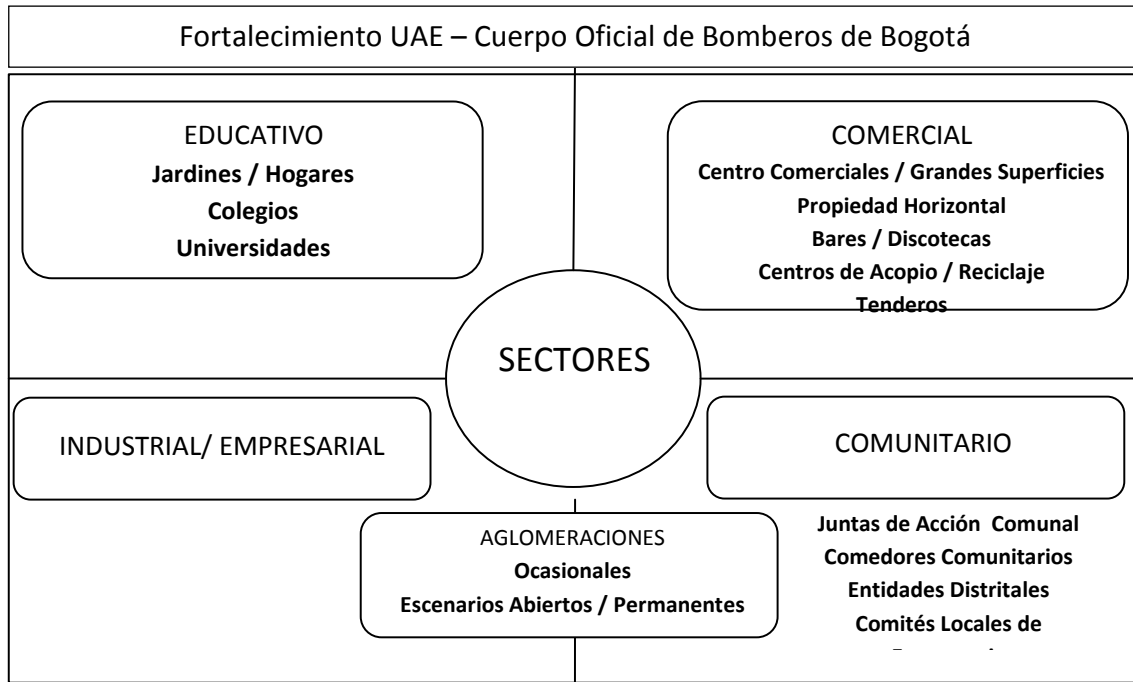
Fortalecimiento UAE – Cuerpo Oficial de Bomberos de Bogotá

EDUCATIVO
Jardines / Hogares
Colegios
Universidades

COMERCIAL
Centro Comerciales / Grandes Superficies
Propiedad Horizontal
Bares / Discotecas
Centros de Acopio / Reciclaje
Tenderos

SECTORES

INDUSTRIAL/ EMPRESARIAL

COMUNITARIO

AGLOMERACIONES
Ocasionales
Escenarios Abiertos / Permanentes

Juntas de Acción Comunal
Comedores Comunitarios
Entidades Distritales
Comités Locales de
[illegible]